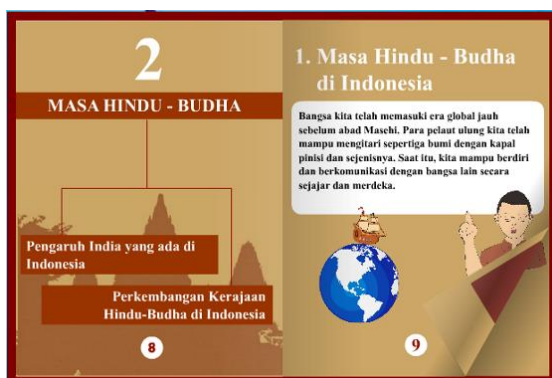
2

MASA HINDU - BUDHA

Pengaruh India yang ada di Indonesia

Perkembangan Kerajaan Hindu-Budha di Indonesia

8

1. Masa Hindu - Budha di Indonesia

Bangsa kita telah memasuki era global jauh sebelum abad Masehi. Para pelaut ulung kita telah mampu mengitari sepertiga bumi dengan kapal pinisi dan sejenisnya. Saat itu, kita mampu berdiri dan berkomunikasi dengan bangsa lain secara sejajar dan merdeka.

9